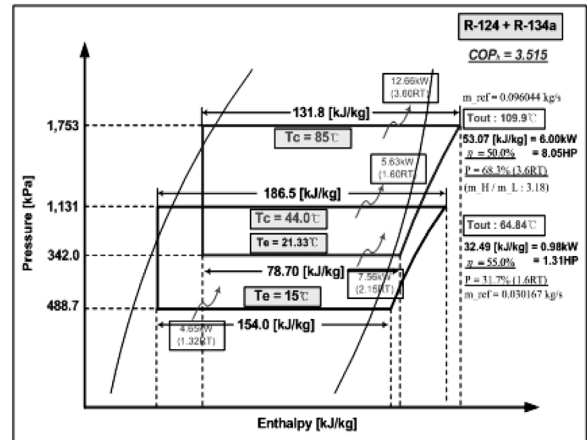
R-124 + R-134a

COP$_h$ = 3.515

12.66kW (3.60RT)

m_ref = 0.096044 kg/s

131.8 [kJ/kg]

1,753

Tout : 109.9℃

Tc = 85℃

53.07 [kJ/kg] = 6.00kW

η = 50.0% = 8.05HP

5.63kW (1.60RT)

P = 68.3% (3.6RT)

(m_H / m_L : 3.18)

186.5 [kJ/kg]

Pressure [kPa]

1,131

Tc = 44.0℃

Tout : 64.84℃

342.0

Te = 21.33℃

32.49 [kJ/kg] = 0.98kW

η = 55.0% = 1.31HP

78.70 [kJ/kg]

7.56kW (2.15RT)

P = 31.7% (1.6RT)

488.7

Te = 15℃

m_ref = 0.030167 kg/s

4.65kW (1.32RT)

154.0 [kJ/kg]

Enthalpy [kJ/kg]